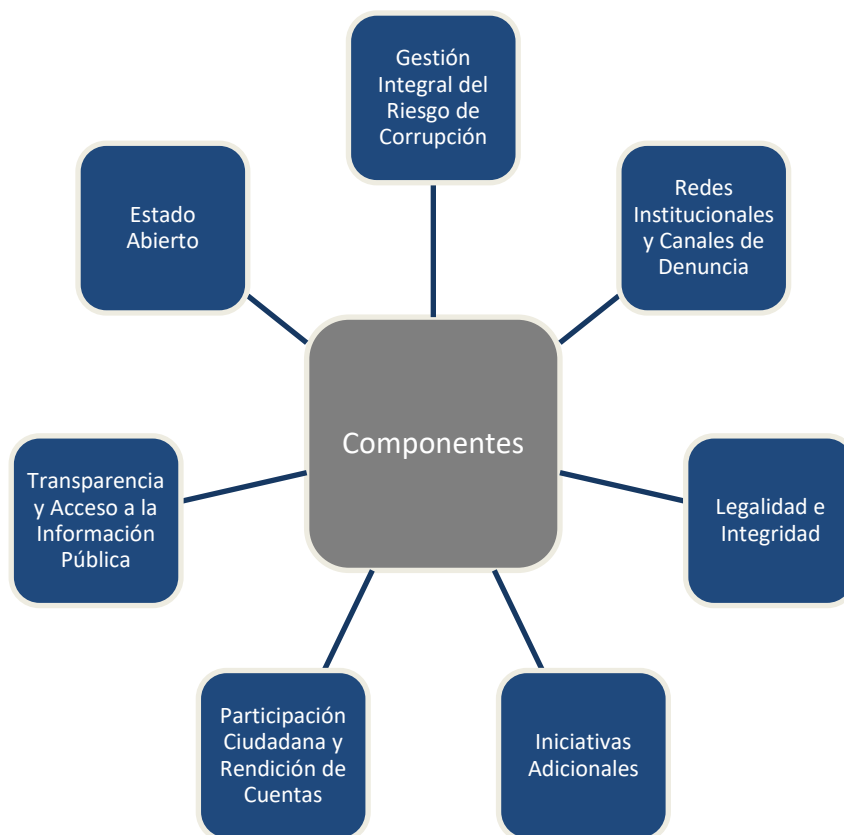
Gestión Integral del Riesgo de Corrupción

Estado Abierto

Redes Institucionales y Canales de Denuncia

Componentes

Transparencia y Acceso a la Información Pública

Legalidad e Integridad

Participación Ciudadana y Rendición de Cuentas

Iniciativas Adicionales